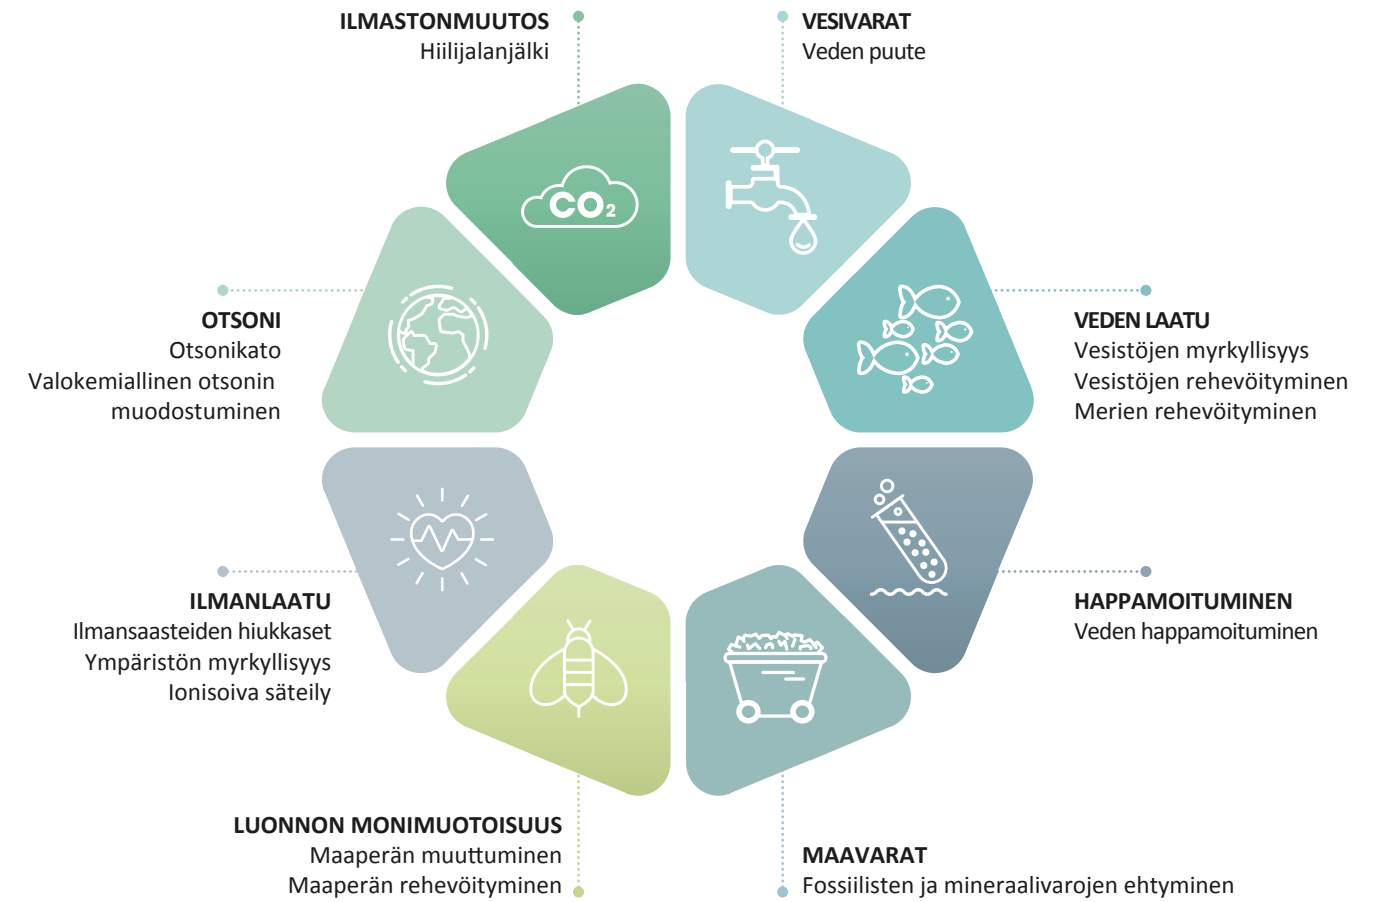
ILMASTONMUUTOS
Hiilijalanjälki

VESIVARAT
Veden puute

$CO_2$

OTSONI
Otsonikato
Valokemiallinen otsonin muodostuminen

VEDEN LAATU
Vesistöjen myrkyllisyys
Vesistöjen rehevöityminen
Merien rehevöityminen

ILMANLAATU
Ilmansaasteiden hiukkaset
Ympäristön myrkyllisyys
Ionisoiva säteily

HAPPAMOITUMINEN
Veden happamoituminen

LUONNON MONIMUOTOISUUS
Maaperän muuttuminen
Maaperän rehevöityminen

MAAVARAT
Fossiilisten ja mineraalivarojen ehtyminen